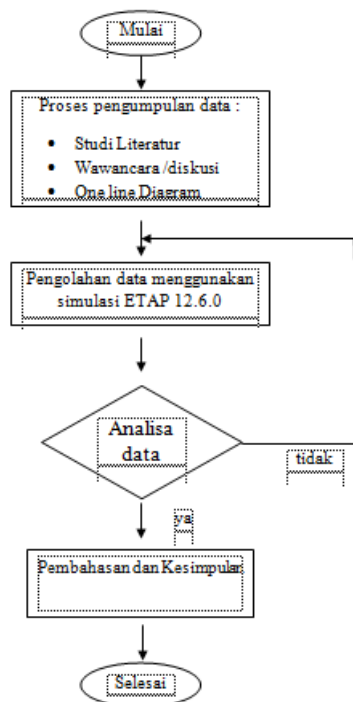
Mulai

Proses pengumpulan data :

- Studi Literatur
- Wawancara /diskusi
- One line Diagram

Pengolahan data menggunakan simulasi ETAP 12.6.0

Analisa data

tidak

ya

Pembahasan dan Kesimpulan

Selesai